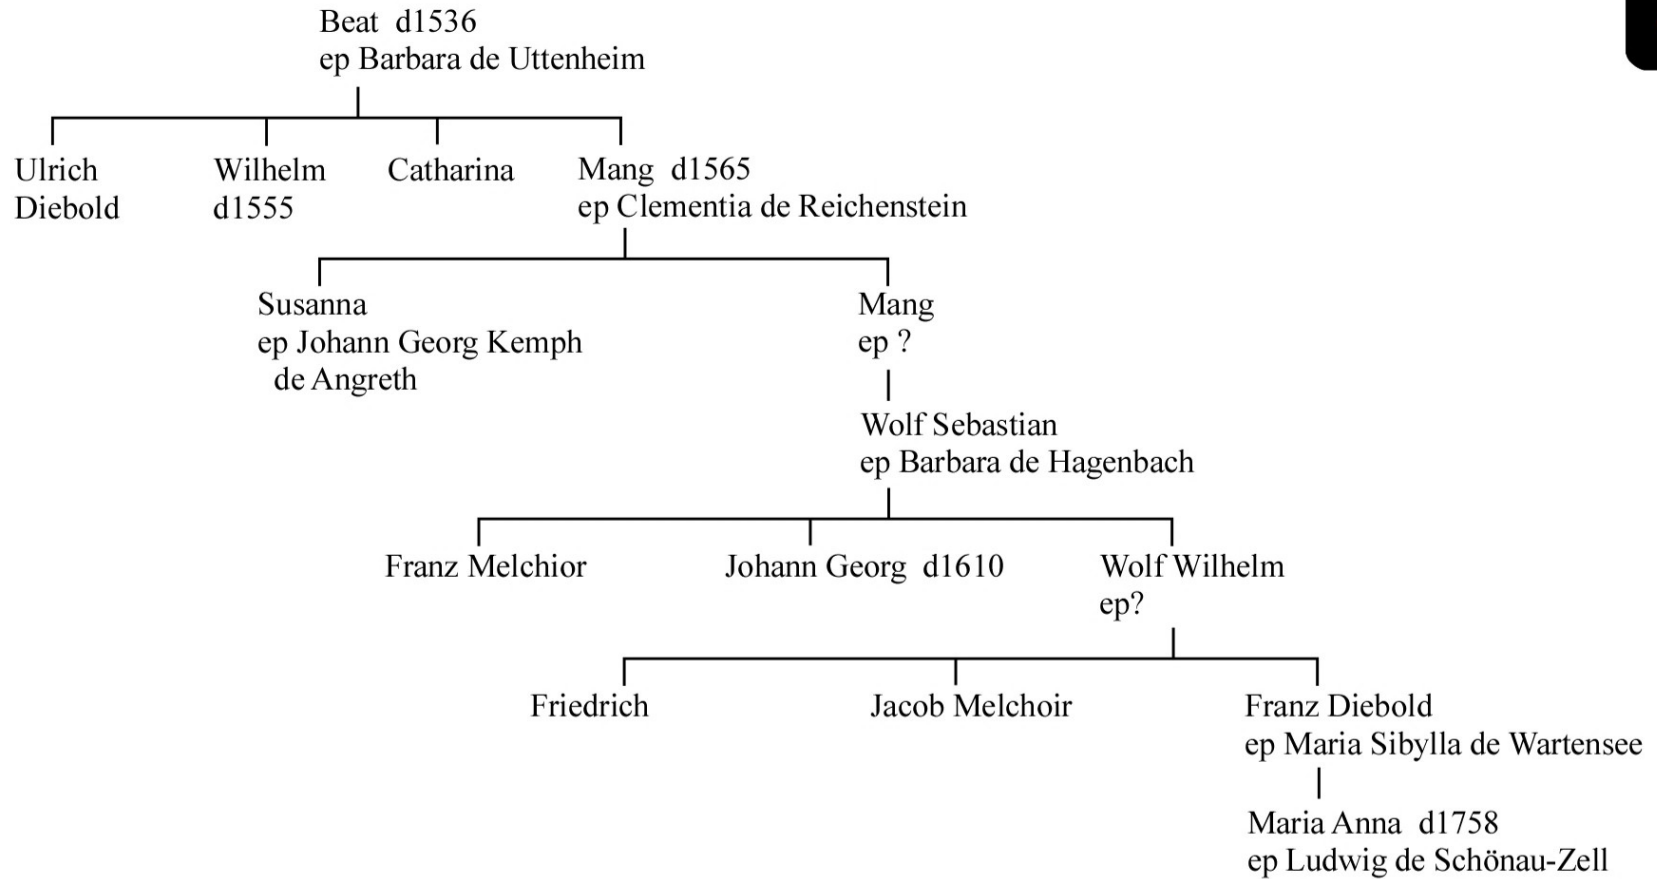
Beat d1536
ep Barbara de Uttenheim

Ulrich Diebold

Wilhelm d1555

Catharina

Mang d1565
ep Clementia de Reichenstein

Susanna
ep Johann Georg Kemph de Angreth

Mang
ep ?

Wolf Sebastian
ep Barbara de Hagenbach

Franz Melchior

Johann Georg d1610

Wolf Wilhelm
ep?

Friedrich

Jacob Melchoir

Franz Diebold
ep Maria Sibylla de Wartensee

Maria Anna d1758
ep Ludwig de Schönau-Zell